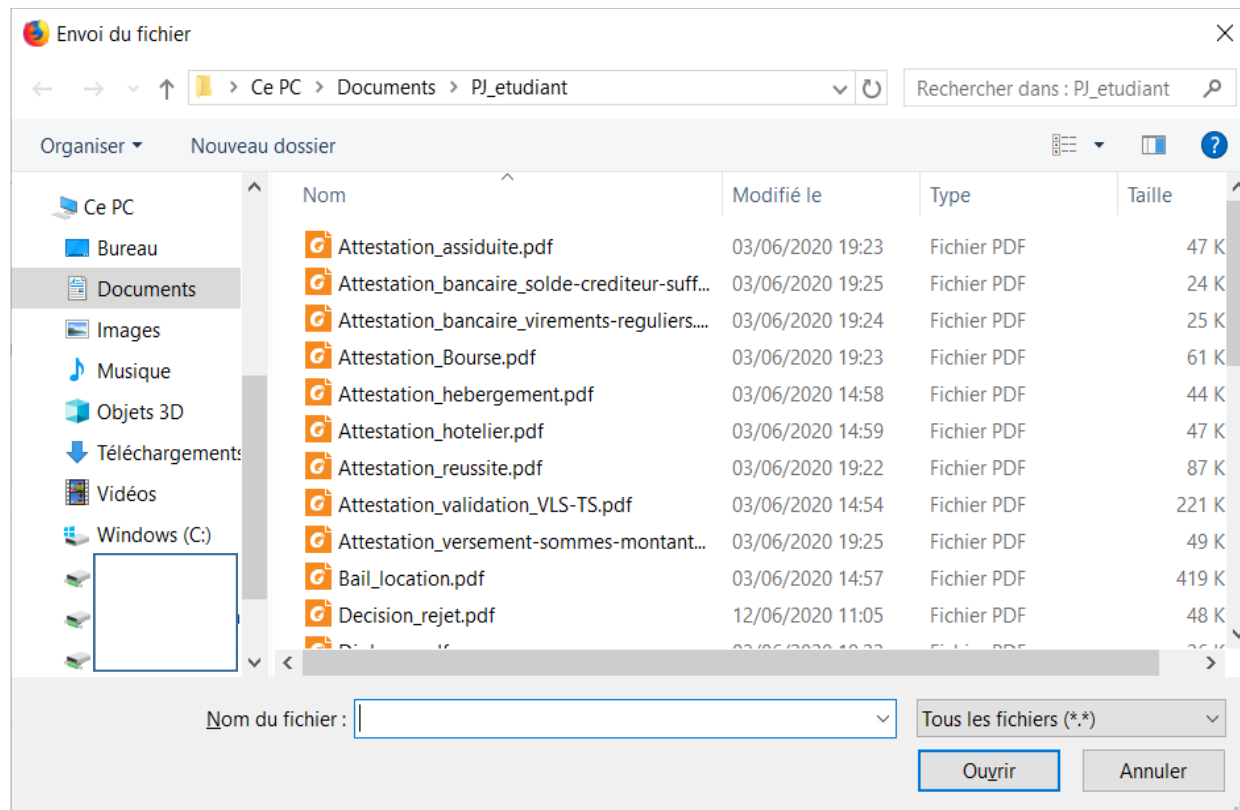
Envoi du fichier

Ce PC > Documents > PJ_etudiant

Rechercher dans : PJ_etudiant

Organiser ▾ Nouveau dossier

Ce PC
Bureau
Documents
Images
Musique
Objets 3D
Téléchargements
Vidéos
Windows (C:)

| Nom | Modifié le | Type | Taille |
|---|---|---|---|
| Attestation_assiduite.pdf | 03/06/2020 19:23 | Fichier PDF | 47 K |
| Attestation_bancaire_solde-crediteur-suff... | 03/06/2020 19:25 | Fichier PDF | 24 K |
| Attestation_bancaire_virements-reguliers.... | 03/06/2020 19:24 | Fichier PDF | 25 K |
| Attestation_Bourse.pdf | 03/06/2020 19:23 | Fichier PDF | 61 K |
| Attestation_hebergement.pdf | 03/06/2020 14:58 | Fichier PDF | 44 K |
| Attestation_hotelier.pdf | 03/06/2020 14:59 | Fichier PDF | 47 K |
| Attestation_reussite.pdf | 03/06/2020 19:22 | Fichier PDF | 87 K |
| Attestation_validation_VLS-TS.pdf | 03/06/2020 14:54 | Fichier PDF | 221 K |
| Attestation_versement-sommes-montant... | 03/06/2020 19:25 | Fichier PDF | 49 K |
| Bail_location.pdf | 03/06/2020 14:57 | Fichier PDF | 419 K |
| Decision_rejet.pdf | 12/06/2020 11:05 | Fichier PDF | 48 K |
| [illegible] | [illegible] | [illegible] | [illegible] |

Nom du fichier :
Tous les fichiers (*.*)
Ouvrir
Annuler